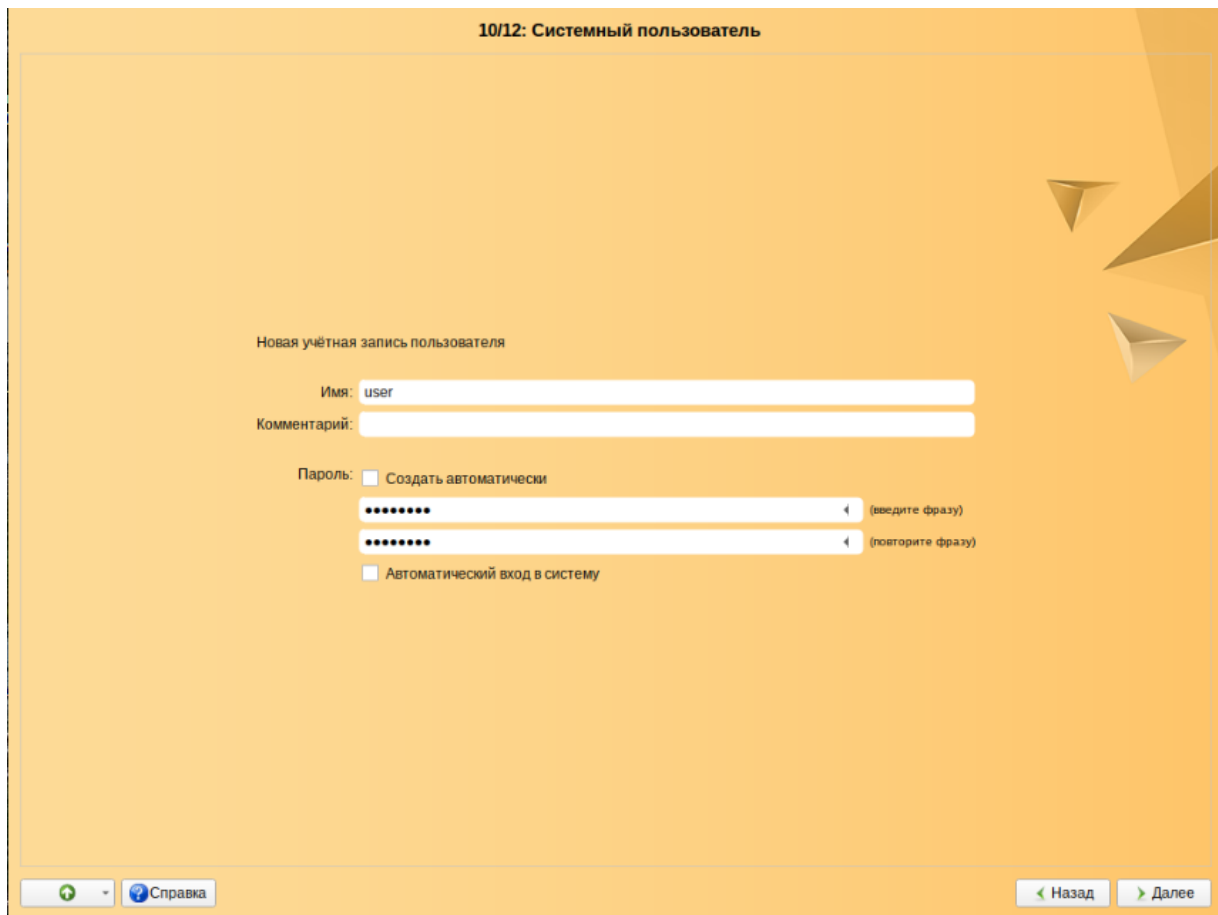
10/12: Системный пользователь

Новая учётная запись пользователя

Имя: user
Комментарий:

Пароль: Создать автоматически
•••••••• (введите фразу)
•••••••• (повторите фразу)
Автоматический вход в систему

Справка

Назад Далее